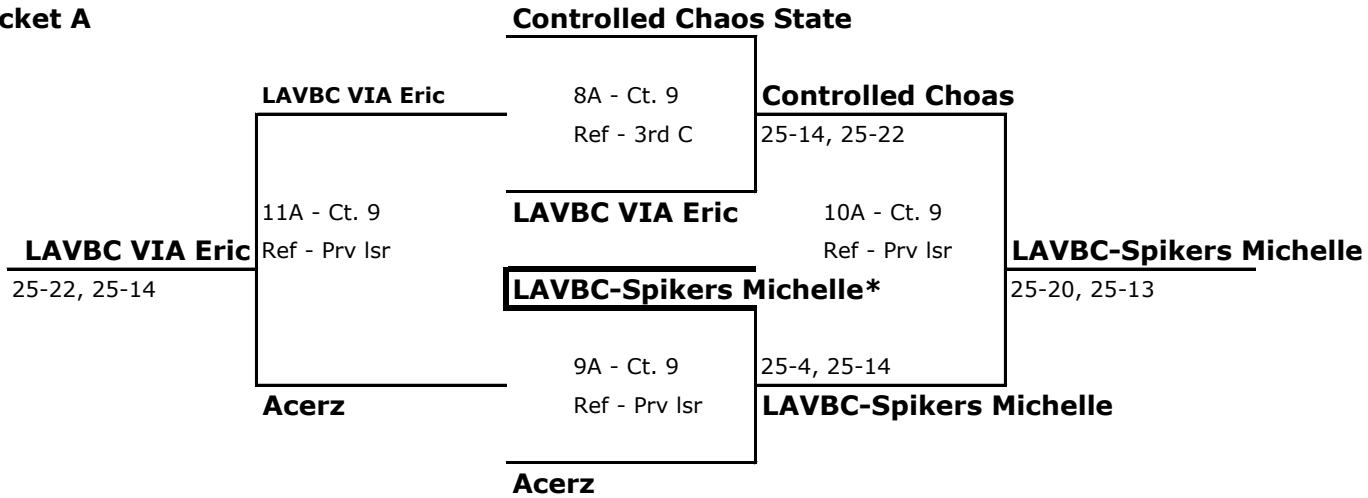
cket A

Controlled Chaos State

LAVBC VIA Eric

8A - Ct. 9

Ref - 3rd C

Controlled Choas

25-14, 25-22

11A - Ct. 9

Ref - Prv lsr

LAVBC VIA Eric

10A - Ct. 9

Ref - Prv lsr

LAVBC VIA Eric

25-22, 25-14

LAVBC-Spikers Michelle*

LAVBC-Spikers Michelle

25-20, 25-13

9A - Ct. 9

Ref - Prv lsr

25-4, 25-14

Acerz

LAVBC-Spikers Michelle

Acerz